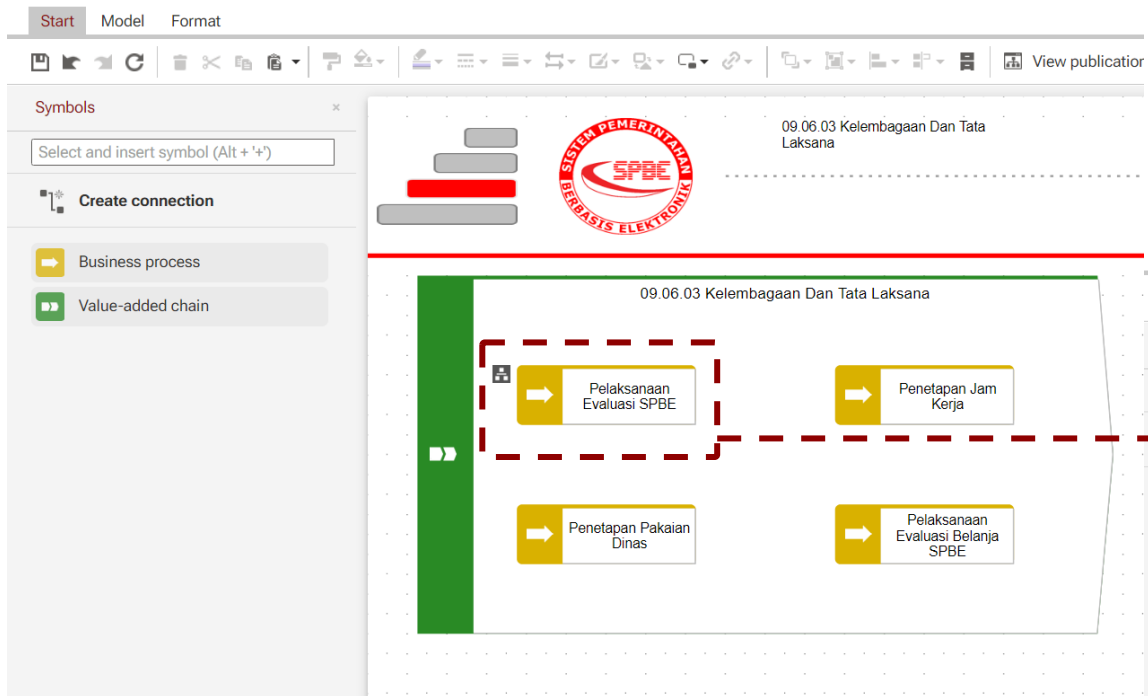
Start Model Format

View publication

Symbols ×

Select and insert symbol (Alt + '+')

Create connection

Business process

Value-added chain

SISTEM PEMERINTAHAN SPBE BERBASIS ELEKTRONIK

09.06.03 Kelembagaan Dan Tata Laksana

09.06.03 Kelembagaan Dan Tata Laksana

Pelaksanaan Evaluasi SPBE

Penetapan Jam Kerja

Penetapan Pakaian Dinas

Pelaksanaan Evaluasi Belanja SPBE